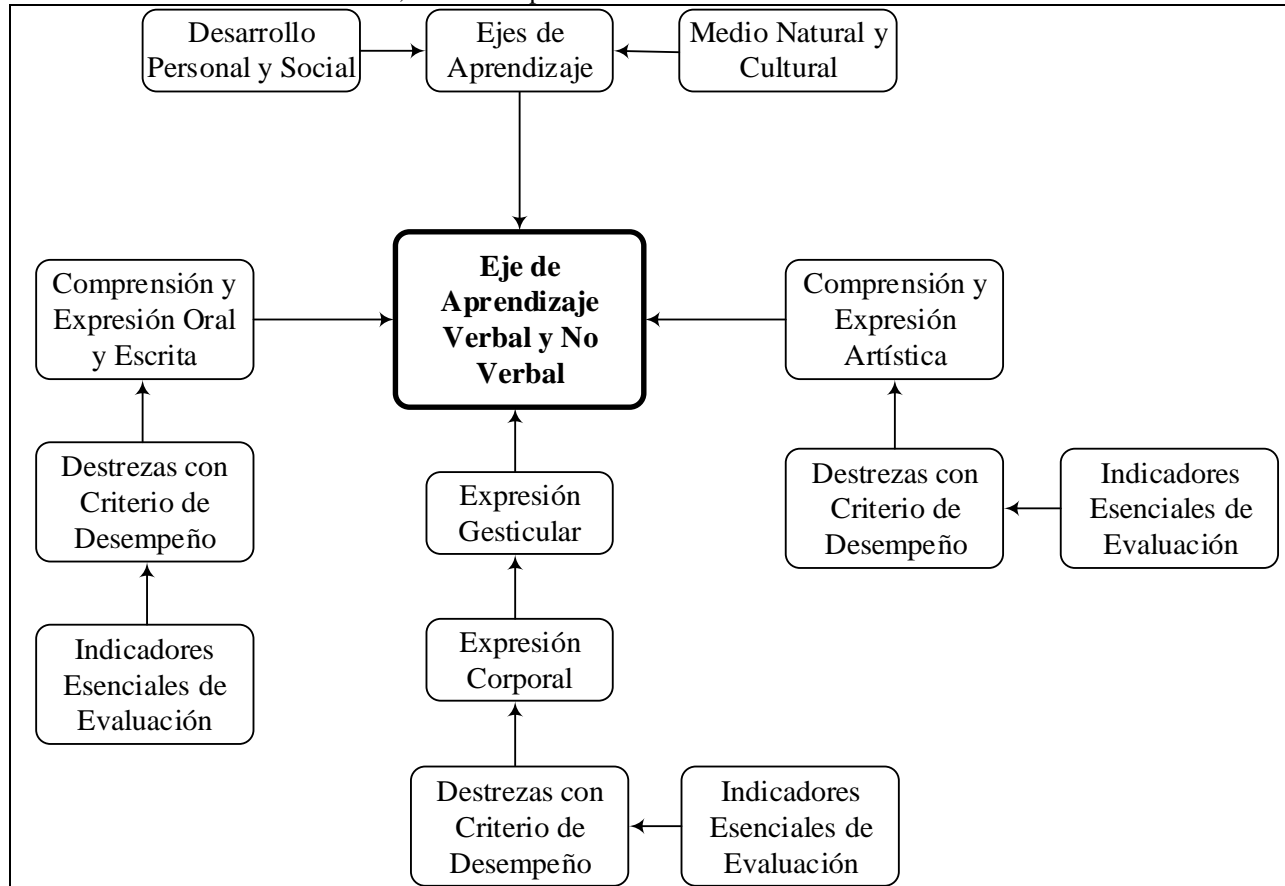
Desarrollo Personal y Social

Ejes de Aprendizaje

Medio Natural y Cultural

Comprensión y Expresión Oral y Escrita

Eje de Aprendizaje Verbal y No Verbal

Comprensión y Expresión Artística

Destrezas con Criterio de Desempeño

Expresión Gesticular

Destrezas con Criterio de Desempeño

Indicadores Esenciales de Evaluación

Expresión Corporal

Indicadores Esenciales de Evaluación

Destrezas con Criterio de Desempeño

Indicadores Esenciales de Evaluación